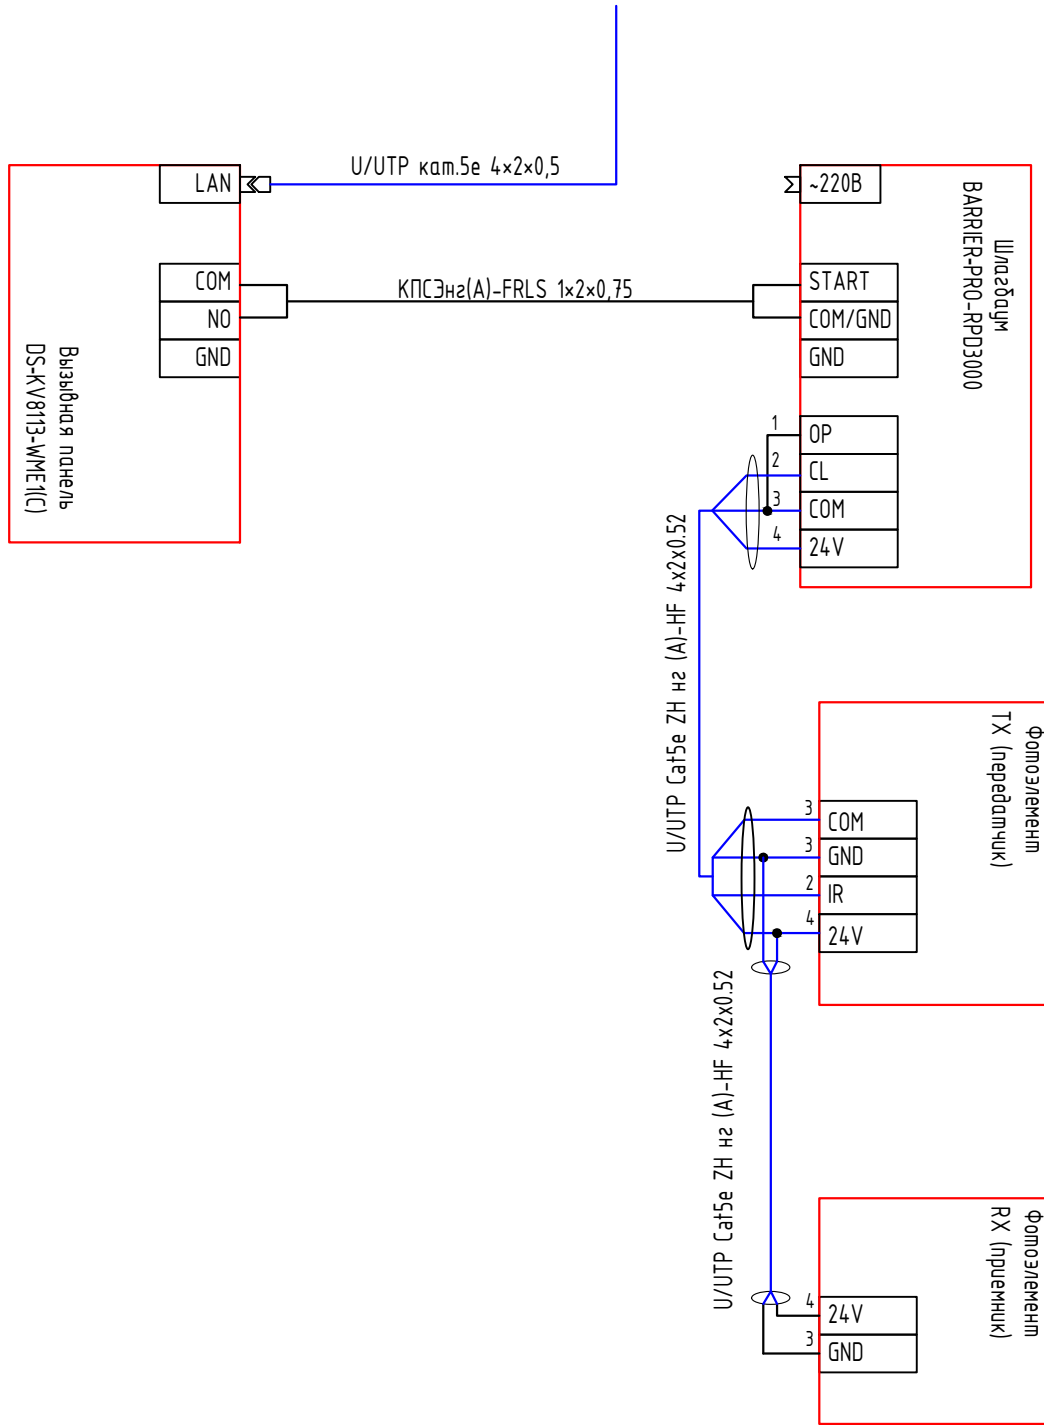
LAN
COM
NO
GND
Вызывная панель
DS-KV8113-WME1(C)

U/UTP кат.5e 4×2×0,5

КПСЭнг(А)-FRLS 1×2×0,75

~220В
Шлагбаум
BARRIER-PRO-RPD3000
START
COM/GND
GND

1
2
3
4
OP
CL
COM
24V

U/UTP Cat5e ZH нг (А)-HF 4x2x0.52

Фотоэлемент
TX (передатчик)
3
3
2
4
COM
GND
IR
24V

U/UTP Cat5e ZH нг (А)-HF 4x2x0.52

Фотоэлемент
RX (приемник)
4
3
24V
GND